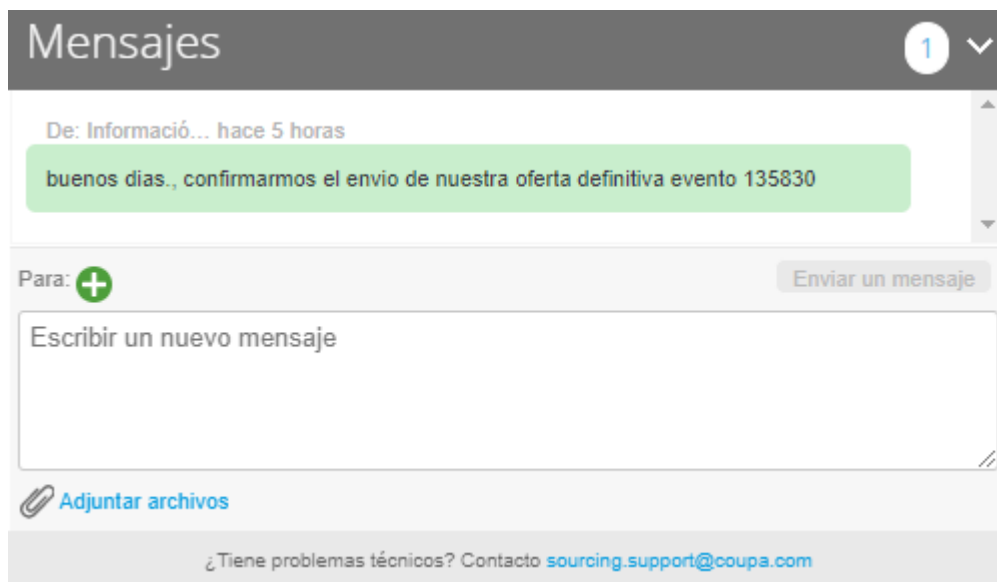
Mensajes

1

De: Informació… hace 5 horas

buenos dias., confirmarmos el envio de nuestra oferta definitiva evento 135830

Para:

Enviar un mensaje

Escribir un nuevo mensaje

Adjuntar archivos

¿Tiene problemas técnicos? Contacto sourcing.support@coupa.com